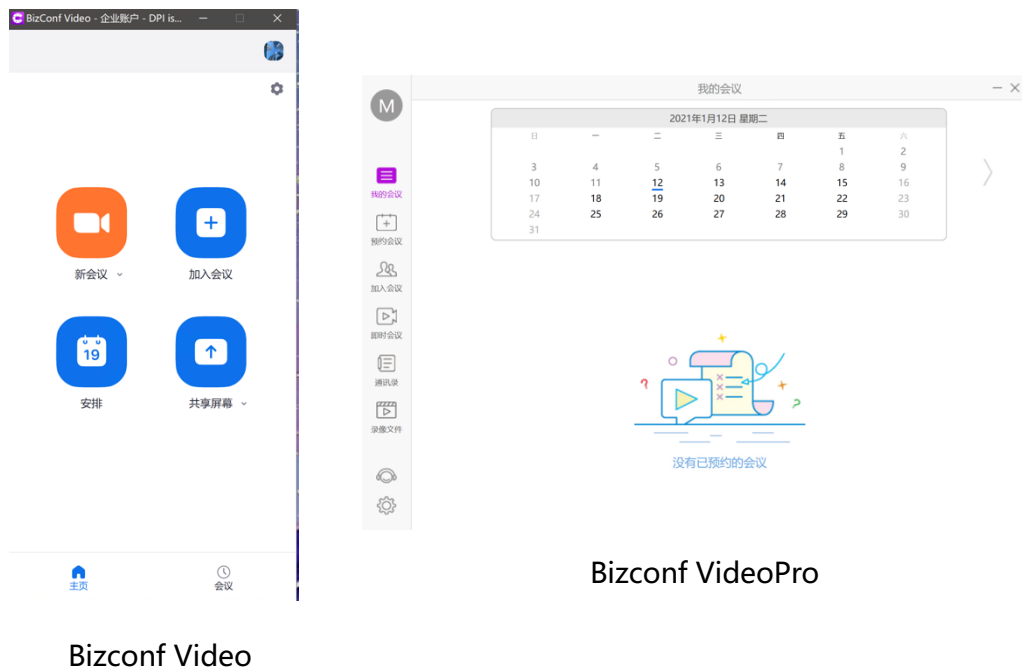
BizConf Video - 企业账户 - DPI is...

新会议

加入会议

19

安排

共享屏幕

主页

会议

Bizconf Video

M

我的会议

我的会议

预约会议

加入会议

即时会议

通讯录

录像文件

2021年1月12日 星期二

| 日 | 一 | 二 | 三 | 四 | 五 | 六 |
|---|---|---|---|---|---|---|
| | | | | | 1 | 2 |
| 3 | 4 | 5 | 6 | 7 | 8 | 9 |
| 10 | 11 | 12 | 13 | 14 | 15 | 16 |
| 17 | 18 | 19 | 20 | 21 | 22 | 23 |
| 24 | 25 | 26 | 27 | 28 | 29 | 30 |
| 31 | | | | | | |

没有已预约的会议

Bizconf VideoPro